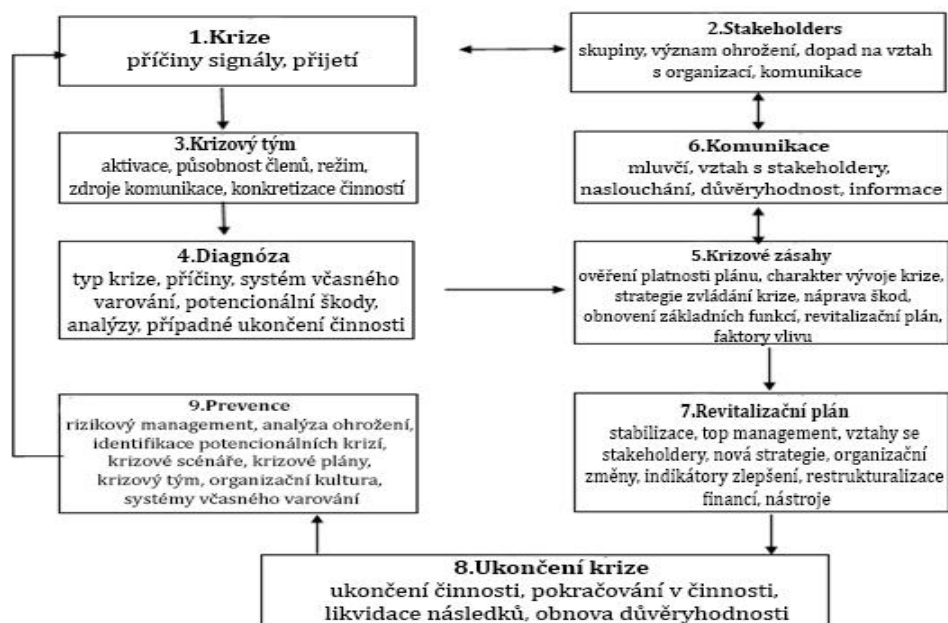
1.Krize
příčiny signály, přijetí

2.Stakeholders
skupiny, význam ohrožení, dopad na vztah s organizací, komunikace

3.Krizový tým
aktivace, působnost členů, režim, zdroje komunikace, konkretizace činností

6.Komunikace
mluvčí, vztah s stakeholdery, naslouchání, důvěryhodnost, informace

4.Diagnóza
typ krize, příčiny, systém včasného varování, potencionální škody, analýzy, případné ukončení činnosti

5.Krizové zásahy
ověření platnosti plánu, charakter vývoje krize, strategie zvládání krize, náprava škod, obnovení základních funkcí, revitalizační plán, faktory vlivu

9.Prevence
rizikový management, analýza ohrožení, identifikace potencionálních krizí, krizové scénáře, krizové plány, krizový tým, organizační kultura, systémy včasného varování

7.Revitalizační plán
stabilizace, top management, vztahy se stakeholdery, nová strategie, organizační změny, indikátory zlepšení, restrukturalizace financí, nástroje

8.Ukončení krize
ukončení činnosti, pokračování v činnosti, likvidace následků, obnova důvěryhodnosti